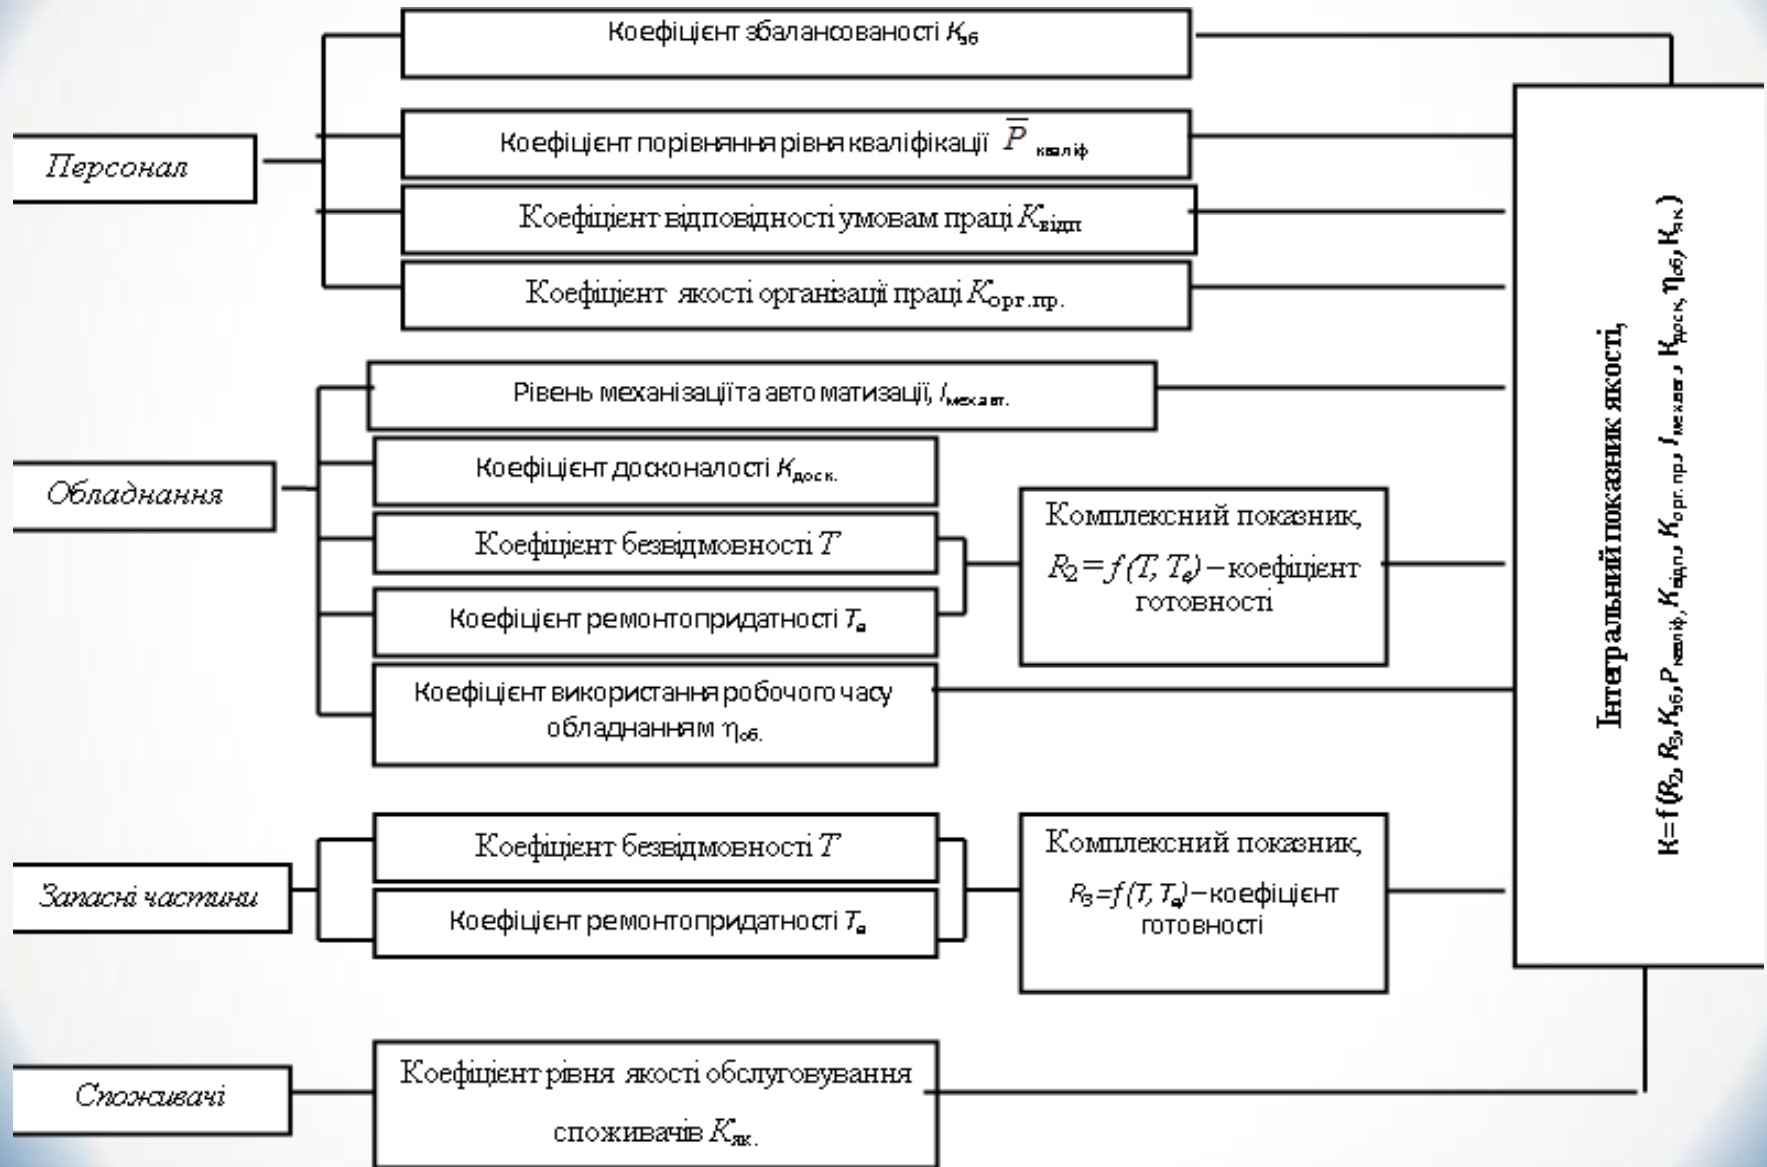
Персонал

Коефіцієнт збалансованості $K_{зб}$

Коефіцієнт порівняння рівня кваліфікації $\overline{P}_{кваліф}$

Коефіцієнт відповідності умовам праці $K_{відп}$

Коефіцієнт якості організації праці $K_{орг.пр.}$

Обладнання

Рівень механізаціїта автоматизації, $I_{механ.вт.}$

Коефіцієнт досконалості $K_{доск.}$

Коефіцієнт безвідмовності $T$

Коефіцієнт ремонтопридатності $T_в$

Коефіцієнт використання робочого часу обладнанням $\eta_{об.}$

Комплексний показник, $R_2 = f(T, T_в)$ – коефіцієнт готовності

Запасні частини

Коефіцієнт безвідмовності $T$

Коефіцієнт ремонтопридатності $T_в$

Комплексний показник, $R_3 = f(T, T_в)$ – коефіцієнт готовності

Споживачі

Коефіцієнт рівня якості обслуговування споживачів $K_{як.}$

Інтегральний показник якості, $K = f(R_2, R_3, K_{зб}, P_{кваліф}, K_{відп}, K_{орг.пр}, I_{механ}, K_{доск}, \eta_{об}, K_{як.})$